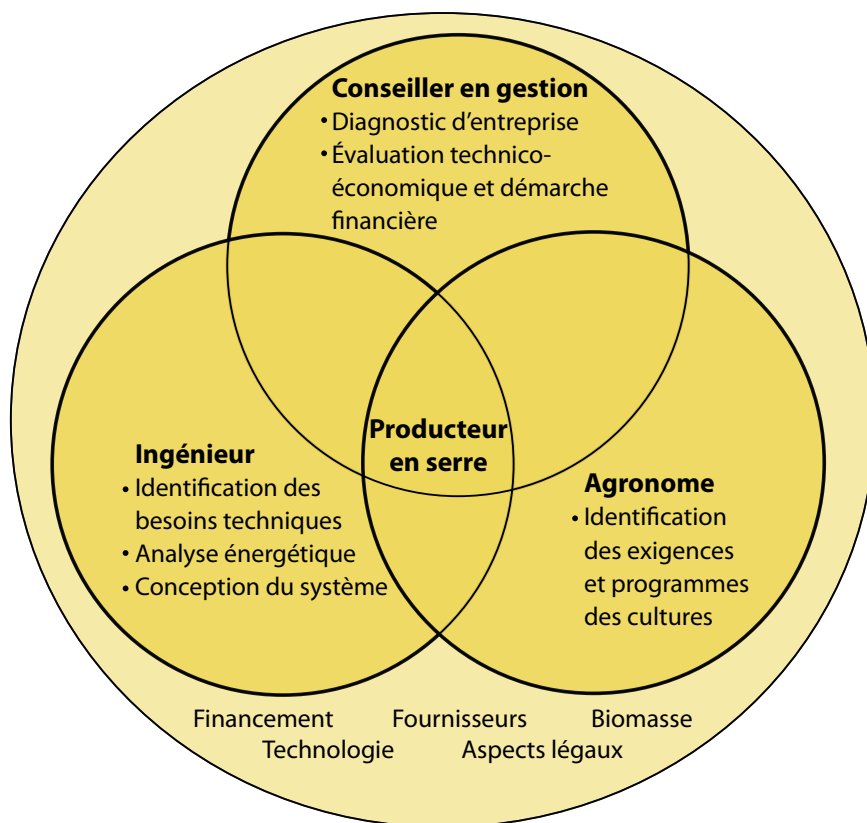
Conseiller en gestion
• Diagnostic d'entreprise
• Évaluation technico-économique et démarche financière

Ingénieur
• Identification des besoins techniques
• Analyse énergétique
• Conception du système

Producteur en serre

Agronome
• Identification des exigences et programmes des cultures

Financement Fournisseurs Biomasse
Technologie Aspects légaux